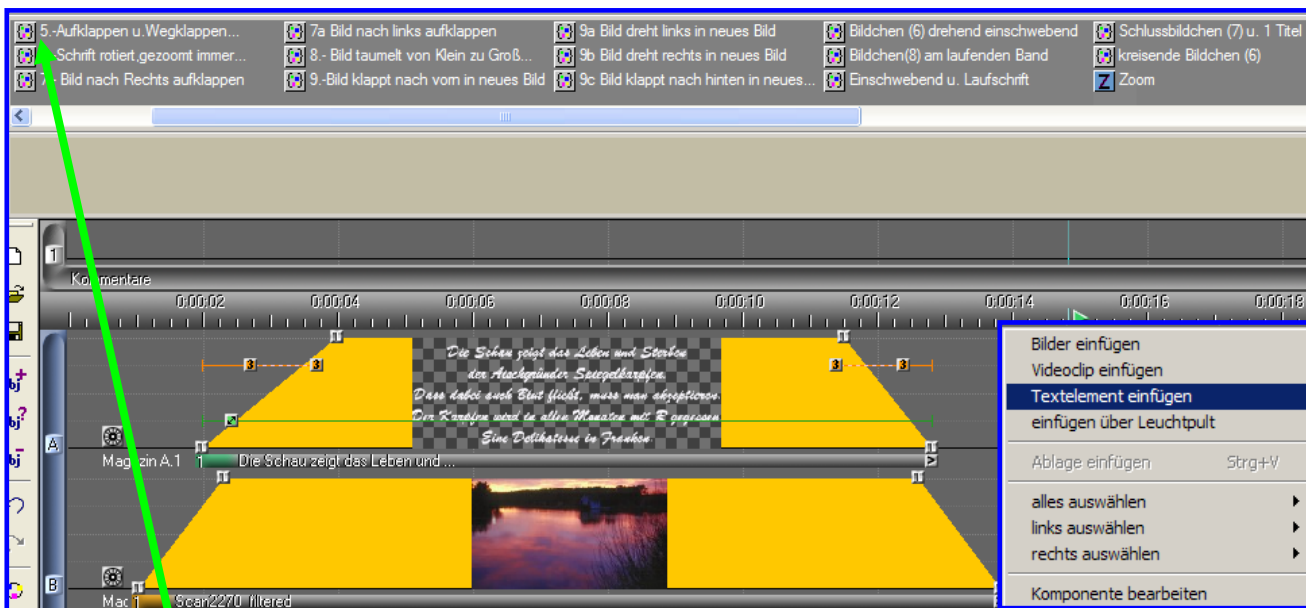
5.-Aufklappen u.Wegklappen...
7a Bild nach links aufklappen
9a Bild dreht links in neues Bild
Bildchen (6) drehend einschwebend
Schlussbildchen (7) u. 1 Titel
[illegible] Schrift rotiert,gezoomt immer...
8.- Bild taumelt von Klein zu Groß...
9b Bild dreht rechts in neues Bild
Bildchen(8) am laufenden Band
kreisende Bildchen (6)
7 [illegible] Bild nach Rechts aufklappen
9.-Bild klappt nach vorn in neues Bild
9c Bild klappt nach hinten in neues...
Einschwebend u. Laufschrift
Zoom

1
Kommentare
0:00:02 0:00:04 0:00:06 0:00:08 0:00:10 0:00:12 0:00:14 0:00:16 0:00:18

Die Schau zeigt das Leben und Sterben
der Aischgründer Spiegelkarpfen.
Dass dabei auch Blut fließt, muss man akzeptieren.
Der Karpfen wird in allen Monaten mit R gegessen
Eine Delikatesse in Franken

A
Magazin A.1
Die Schau zeigt das Leben und ...
B
Mag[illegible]
Scan2270 filtered

Bilder einfügen
Videoclip einfügen
Textelement einfügen
einfügen über Leuchtpult
Ablage einfügen Strg+V
alles auswählen
links auswählen
rechts auswählen
Komponente bearbeiten